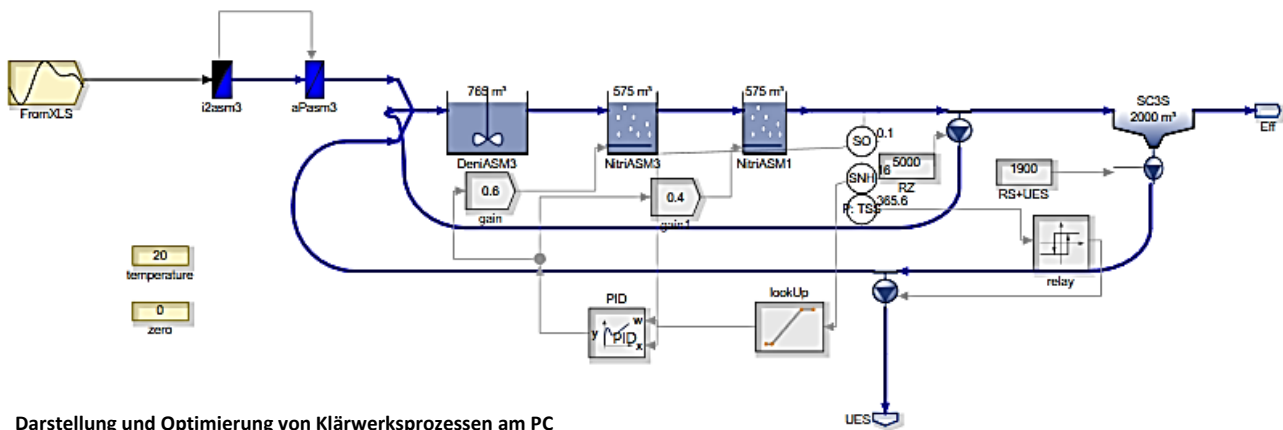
FromXLS

i2asm3

aPasm3

768 m³

DeniASM3

575 m³

NitriASM3

575 m³

NitriASM1

SO 0.1

SNH 16

5000

RZ

P: TSS 365.6

SC3S
2000 m³

Eff

1900

RS+UES

0.6

gain

0.4

gain1

20

temperature

0

zero

PID

y

w

PID

x

lookUp

relay

UES

Darstellung und Optimierung von Klärwerksprozessen am PC